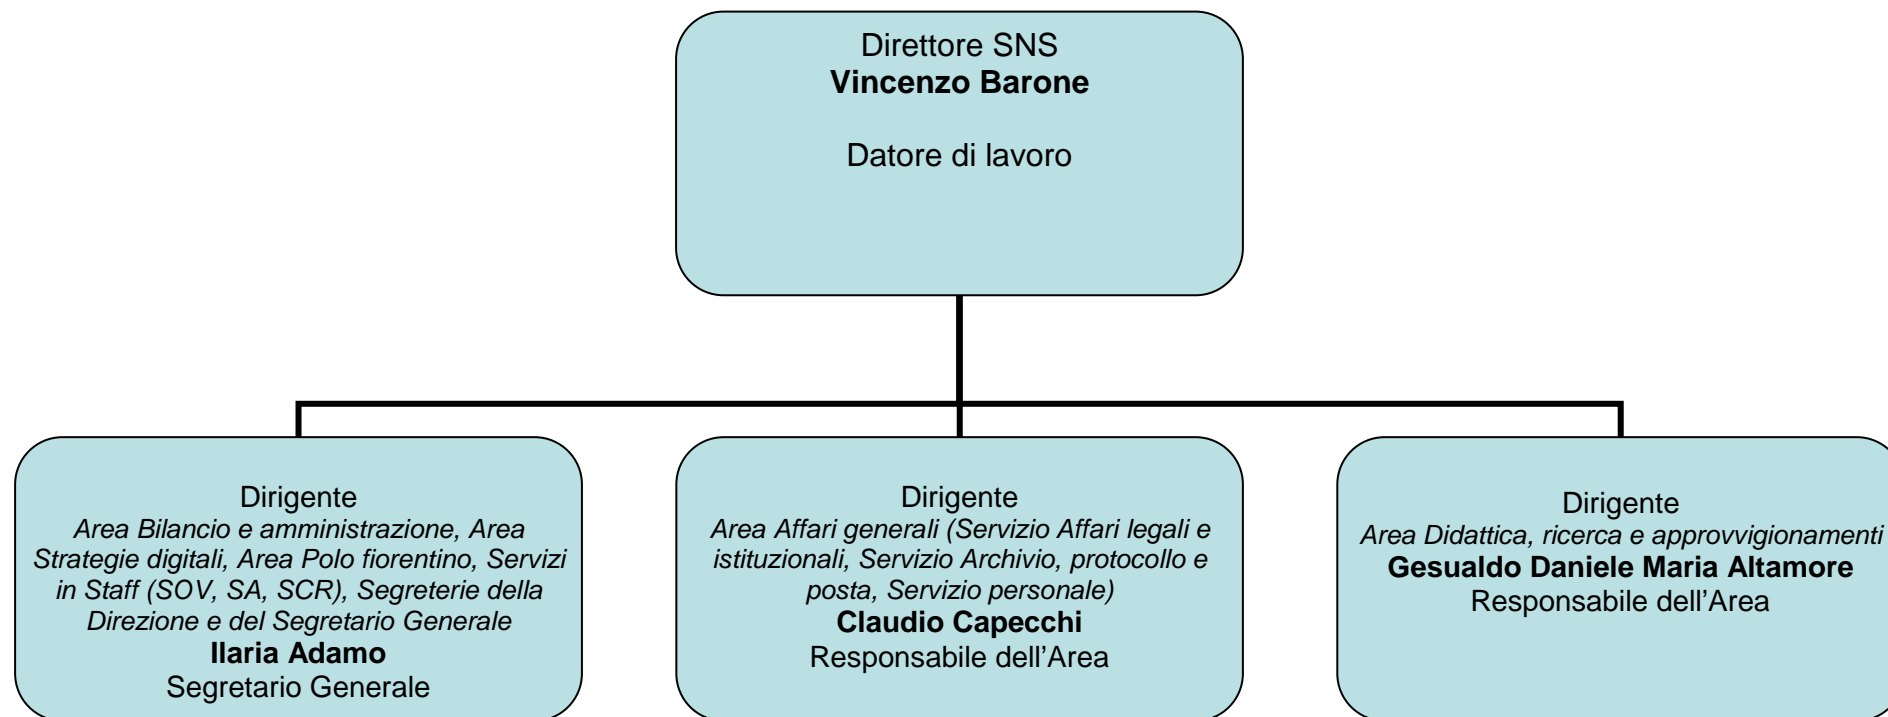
Direttore SNS
**Vincenzo Barone**

Datore di lavoro

Dirigente
*Area Bilancio e amministrazione, Area Strategie digitali, Area Polo fiorentino, Servizi in Staff (SOV, SA, SCR), Segreterie della Direzione e del Segretario Generale*
**Ilaria Adamo**
Segretario Generale

Dirigente
*Area Affari generali (Servizio Affari legali e istituzionali, Servizio Archivio, protocollo e posta, Servizio personale)*
**Claudio Capecchi**
Responsabile dell'Area

Dirigente
*Area Didattica, ricerca e approvvigionamenti*
**Gesualdo Daniele Maria Altamore**
Responsabile dell'Area